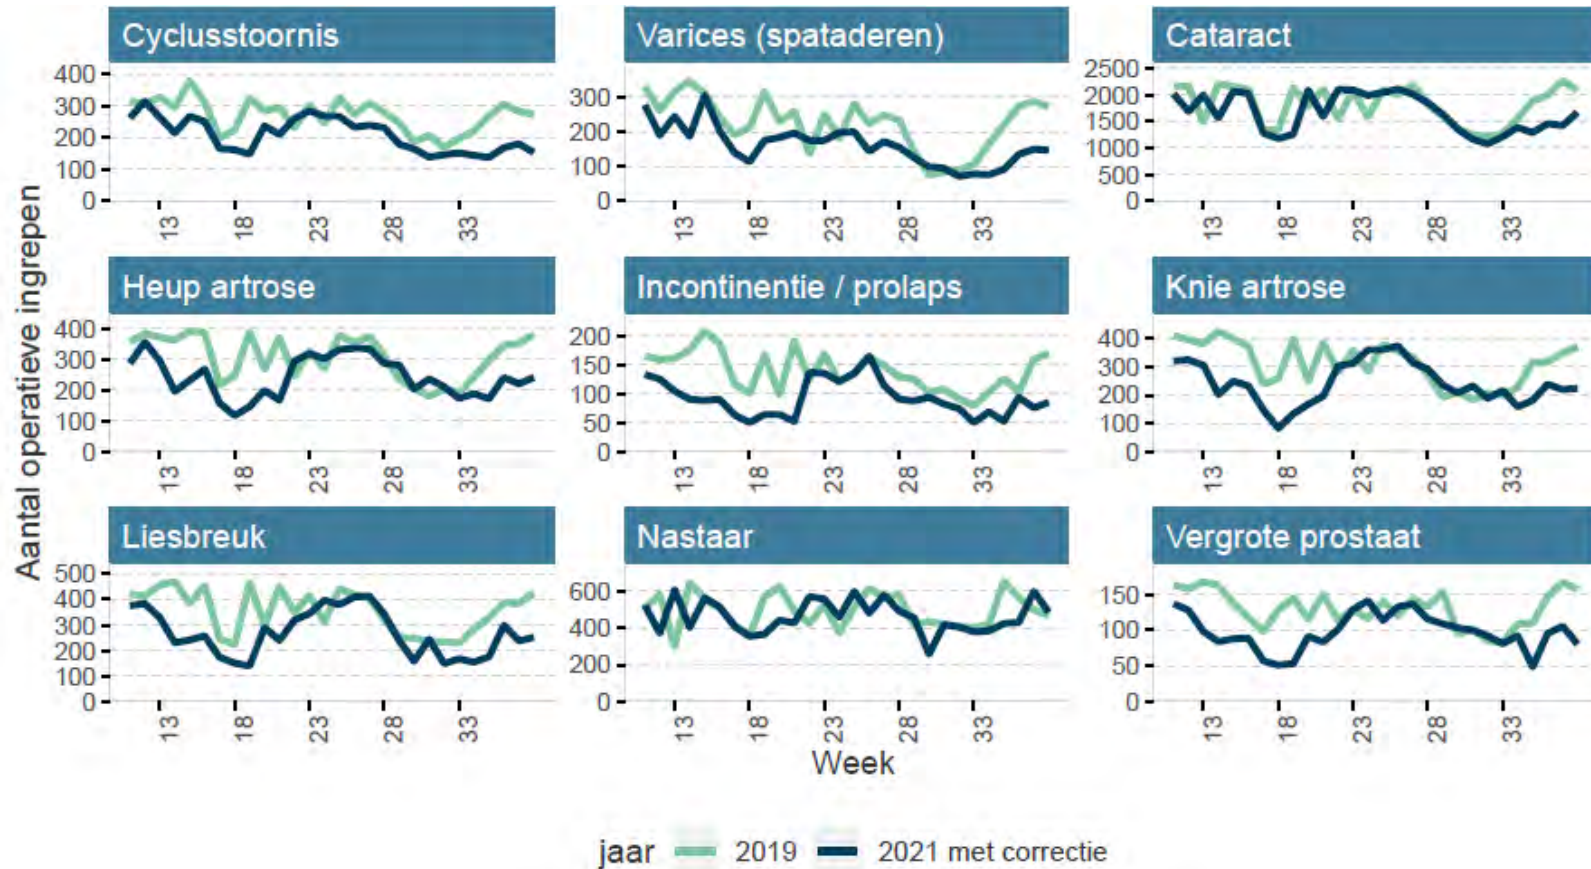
Aantal operatieve ingrepen

Cyclusstoornis
400
300
200
100
0
13 18 23 28 33

Varices (spataderen)
300
200
100
0
13 18 23 28 33

Cataract
2500
2000
1500
1000
500
0
13 18 23 28 33

Heup artrose
400
300
200
100
0
13 18 23 28 33

Incontinentie / prolaps
200
150
100
50
0
13 18 23 28 33

Knie artrose
400
300
200
100
0
13 18 23 28 33

Liesbreuk
500
400
300
200
100
0
13 18 23 28 33

Nastaar
600
400
200
0
13 18 23 28 33

Vergrote prostaat
150
100
50
0
13 18 23 28 33

Week

jaar 2019 2021 met correctie